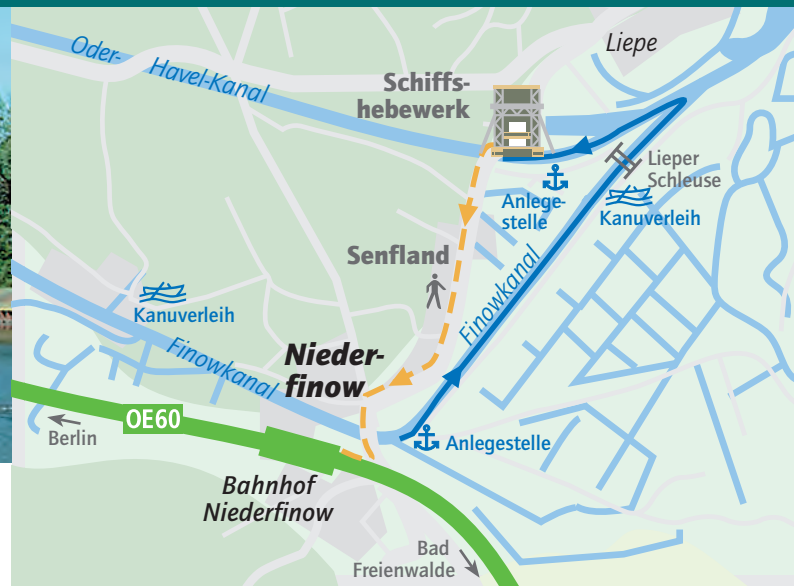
Oder-Havel-Kanal

Liepe

Schiffshebewerk

Lieper Schleuse

Anlegestelle

Kanuverleih

Senfland

Finowkanal

Kanuverleih

Finowkanal

Niederfinow

Berlin

OE60

Anlegestelle

Bahnhof Niederfinow

Bad Freienwalde